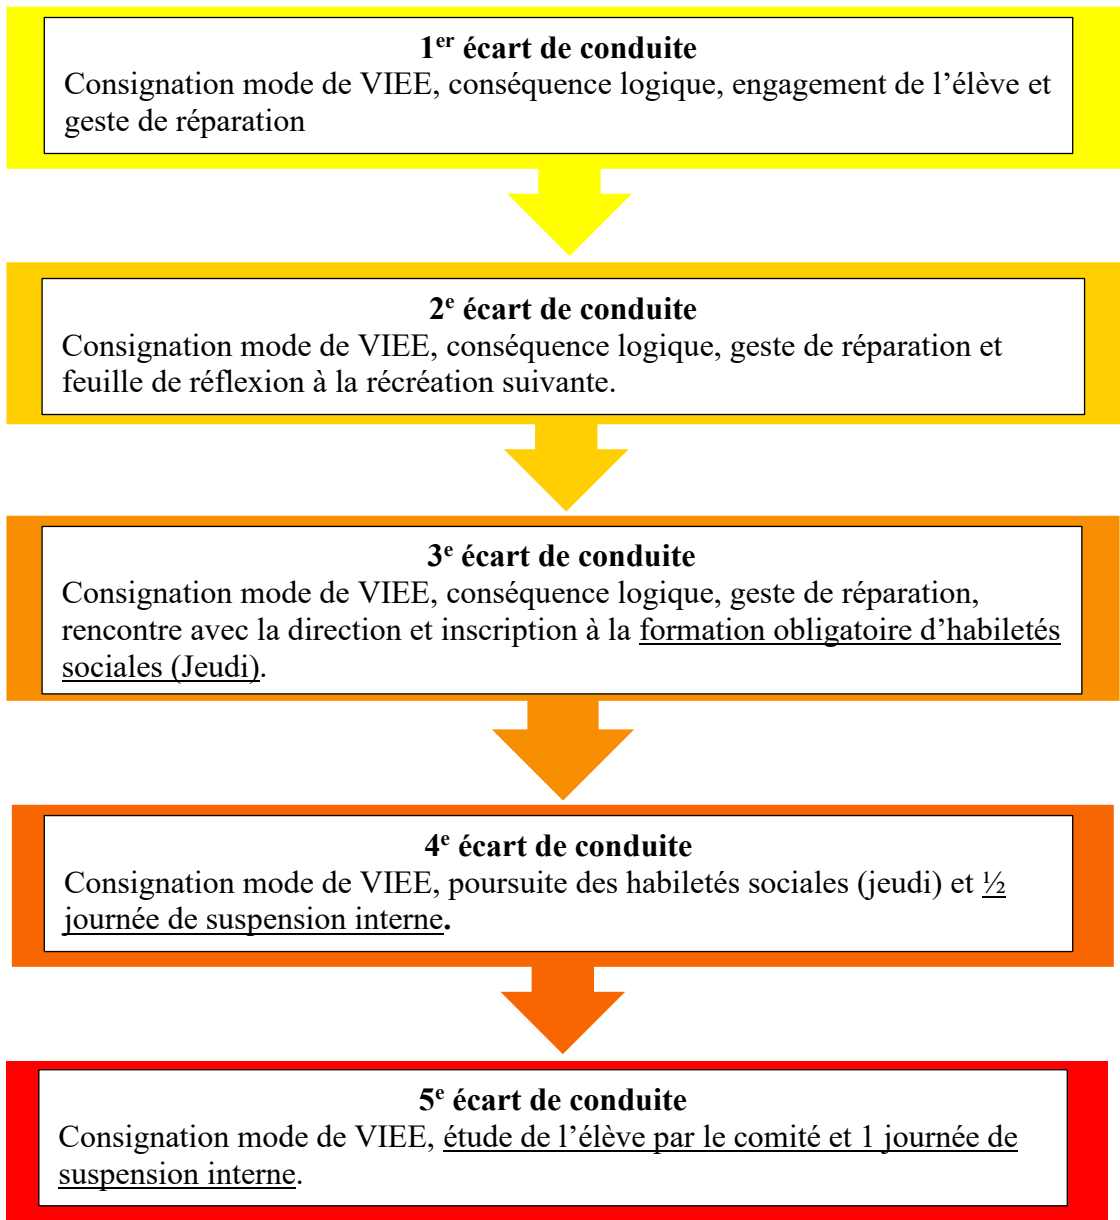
1$^{er}$ écart de conduite
Consignation mode de VIEE, conséquence logique, engagement de l'élève et geste de réparation

2$^{e}$ écart de conduite
Consignation mode de VIEE, conséquence logique, geste de réparation et feuille de réflexion à la récréation suivante.

3$^{e}$ écart de conduite
Consignation mode de VIEE, conséquence logique, geste de réparation, rencontre avec la direction et inscription à la formation obligatoire d'habiletés sociales (Jeudi).

4$^{e}$ écart de conduite
Consignation mode de VIEE, poursuite des habiletés sociales (jeudi) et ½ journée de suspension interne.

5$^{e}$ écart de conduite
Consignation mode de VIEE, étude de l'élève par le comité et 1 journée de suspension interne.